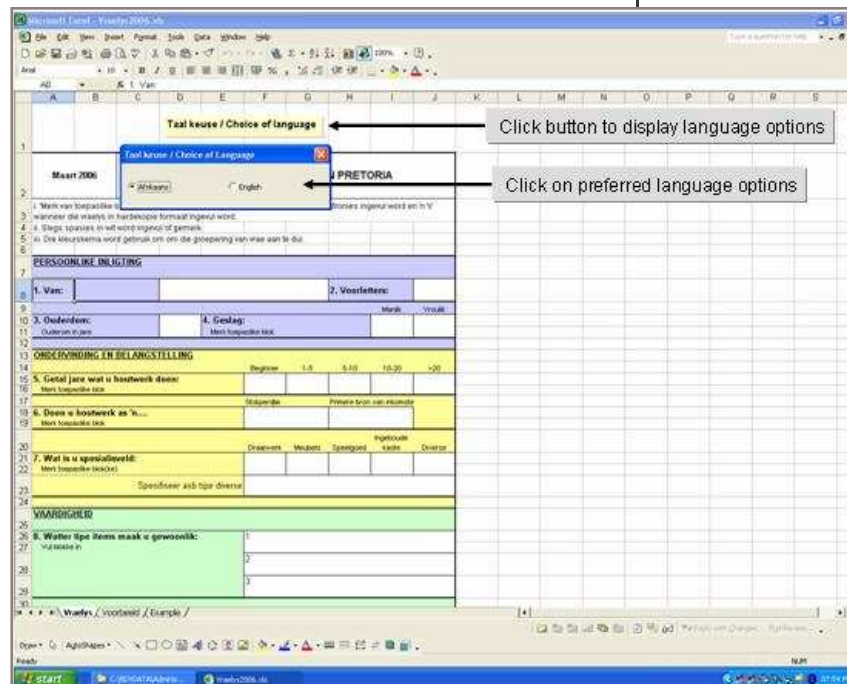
Microsoft Excel - Vraelys2006.xls

File Edit View Insert Format Tools Data Window Help

Type a question for help

Arial

A1

A B C D E F G H I J K L M N O P Q R S

Taal keuse / Choice of language

Click button to display language options

Maart 2006

Taal keuse / Choice of Language

Afrikaans

English

PRETORIA

Click on preferred language options

i. Merk van toepaslike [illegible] ctronies ingevul word en 'n V wanneer die vraelys in hardekopie formaat ingevul word.

ii. Slegs spasies in wit word ingevul of gemerk.

iii. Die kleurskema word gebruik om om die groepering van vrae aan te dui.

PERSOONLIKE INLIGTING

1. Van:

2. Voorletters:

Manlik Vroulik

3. Ouderdom:

Ouderdom in jare

4. Geslag:

Merk toepaslike blok

ONDERVINDING EN BELANGSTELLING

Beginner 1-5 5-10 10-20 >20

5. Getal jare wat u houtwerk doen:

Merk toepaslike blok

Stokperdjie Primere bron van inkomste

6. Doen u houtwerk as 'n....

Merk toepaslike blok

Draaiwerk Meubels Speelgoed Ingeboude kaste Diverse

7. Wat is u spesialiveld:

Merk toepaslike blok(ke)

Spesifiseer asb tipe diverse

VAARDIGHEID

8. Watter tipe items maak u gewoonlik:

Vul blokke in

1

2

3

Vraelys / Voorbeeld / Example

Draw AutoShapes

Ready

NUM

start

C:\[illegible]

Vraelys2006.xls